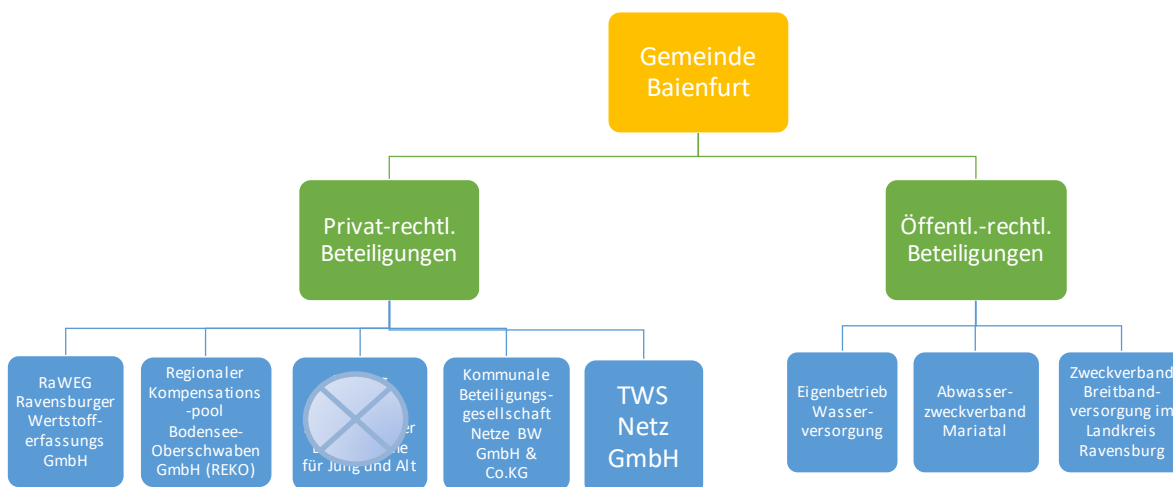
Gemeinde Baienfurt

Privat-rechtl. Beteiligungen

Öffentl.-rechtl. Beteiligungen

RaWEG Ravensburger Wertstofferfassungs GmbH

Regionaler Kompensations-pool Bodensee-Oberschwaben GmbH (REKO)

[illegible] für Jung und Alt

Kommunale Beteiligungsgesellschaft Netze BW GmbH & Co.KG

TWS Netz GmbH

Eigenbetrieb Wasserversorgung

Abwasserzweckverband Mariatal

Zweckverband Breitbandversorgung im Landkreis Ravensburg